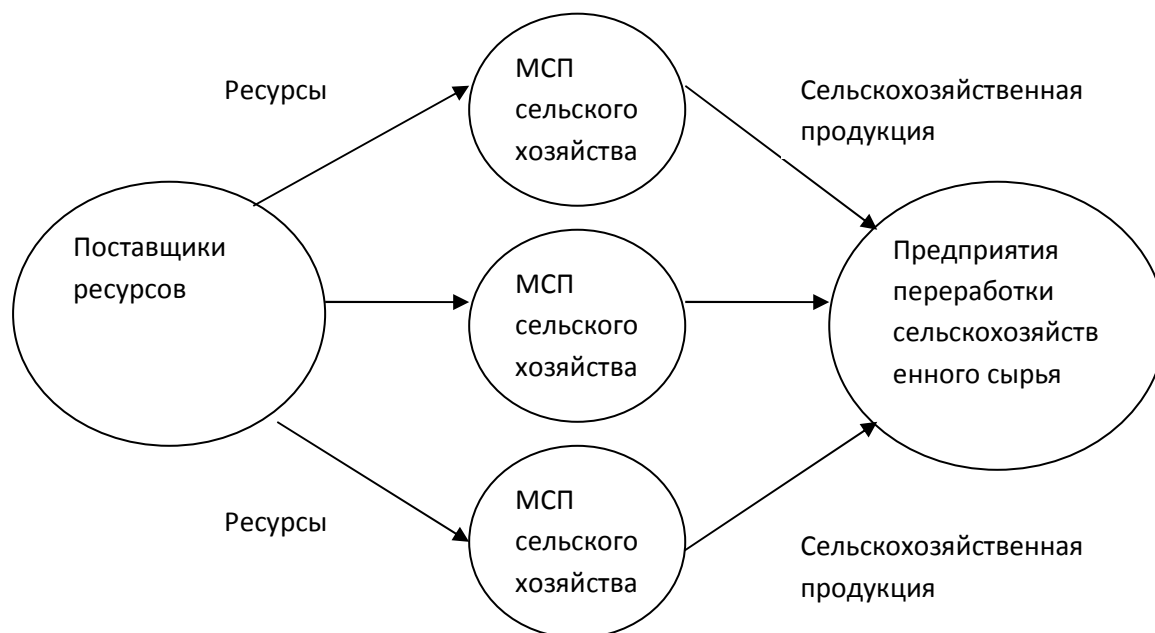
Ресурсы

МСП сельского хозяйства

Сельскохозяйственная продукция

Поставщики ресурсов

МСП сельского хозяйства

Предприятия переработки сельскохозяйственного сырья

Ресурсы

МСП сельского хозяйства

Сельскохозяйственная продукция